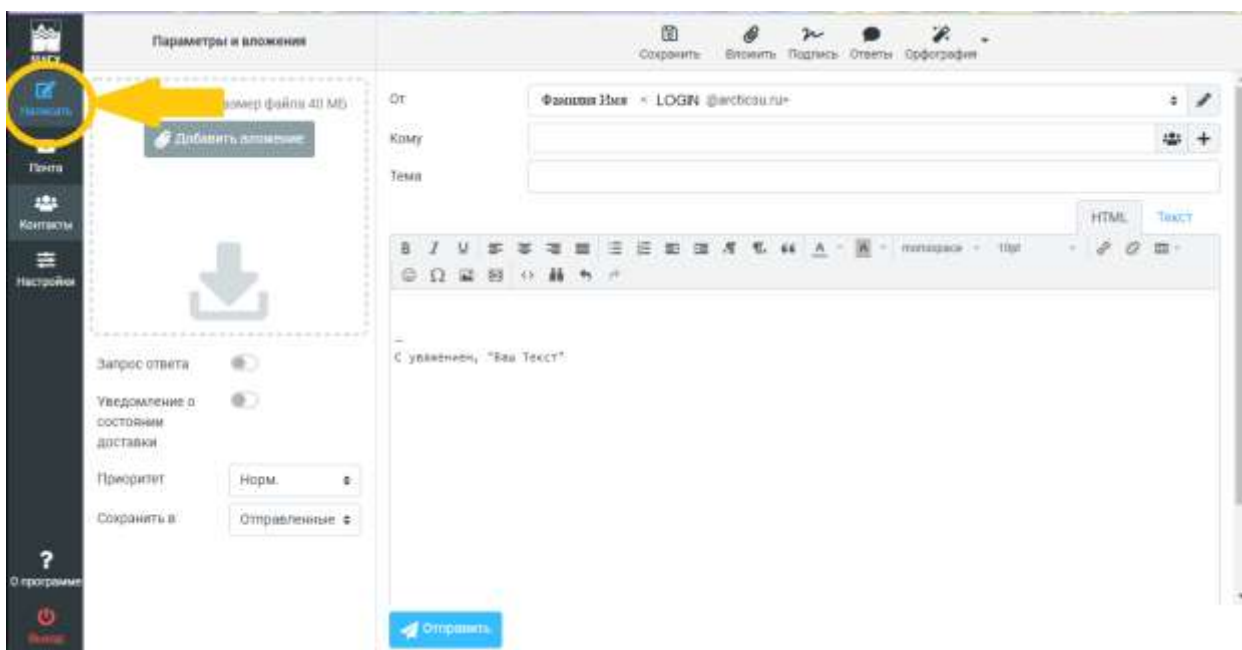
Написать

Почта

Контакты

Настройки

Параметры и вложения

размер файла 40 МБ

Добавить вложение

Запрос ответа

Уведомление о состоянии доставки

Приоритет Норм.

Сохранить в Отправленные

Сохранить Вложить Подпись Ответы Орфография

От Фамилия Имя < LOGIN @arcticsu.ru>

Кому

Тема

HTML Текст

monospace 10pt

--
С уважением, "Ваш Текст"

Отправить

?
О программе

Выход